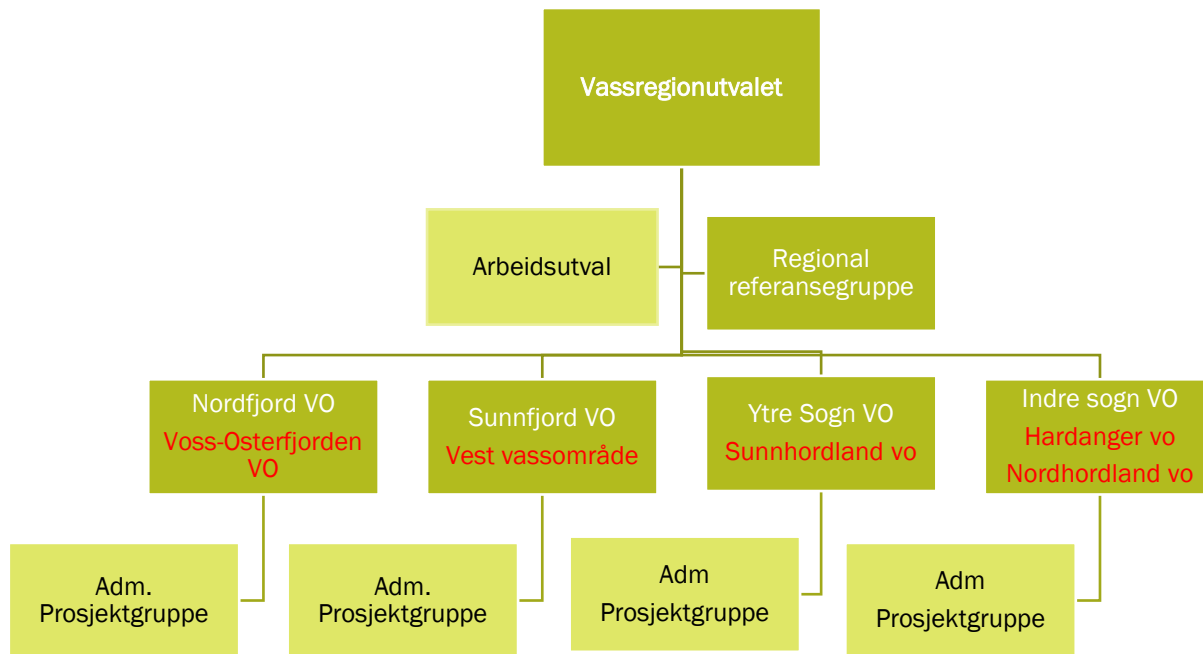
Vassregionutvalet

Arbeidsutval

Regional referansegruppe

Nordfjord VO
Voss-Osterfjorden VO

Sunnfjord VO
Vest vassområde

Ytre Sogn VO
Sunnhordland vo

Indre sogn VO
Hardanger vo
Nordhordland vo

Adm. Prosjektgruppe

Adm. Prosjektgruppe

Adm Prosjektgruppe

Adm Prosjektgruppe